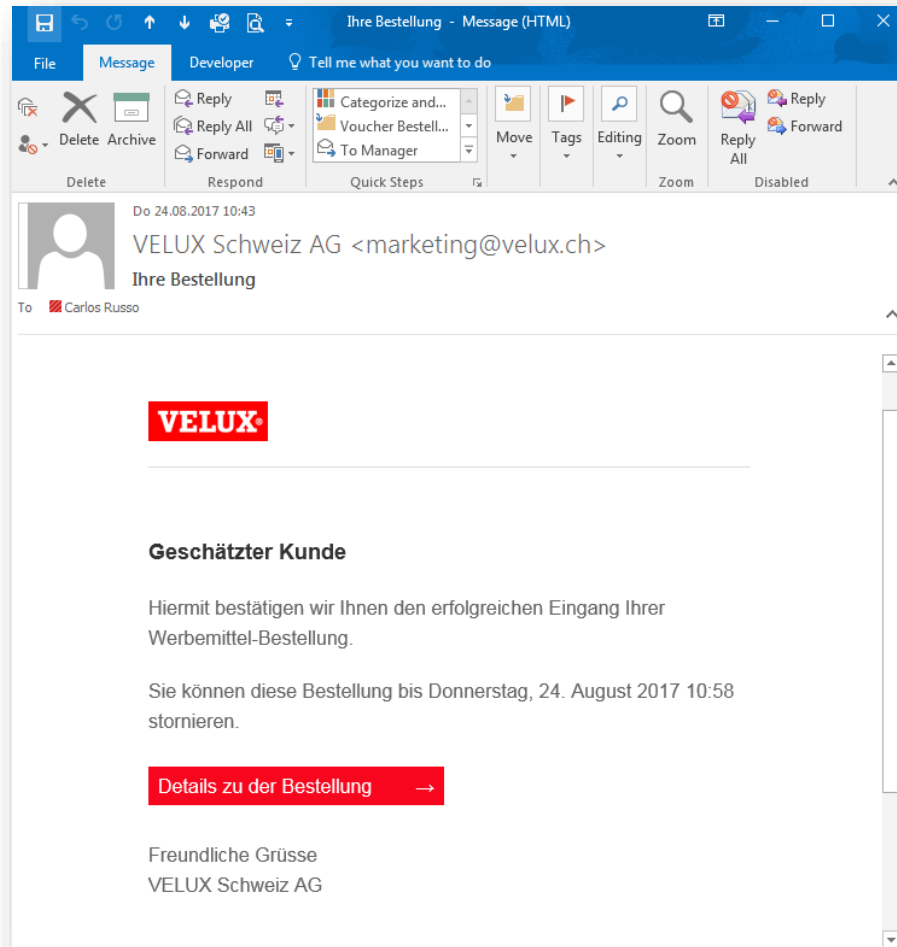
Ihre Bestellung - Message (HTML)

File
Message
Developer
Tell me what you want to do

Delete
Archive
Delete

Reply
Reply All
Forward
Respond

Categorize and...
Voucher Bestell...
To Manager
Quick Steps

Move
Tags
Editing
Zoom
Zoom

Reply All
Reply
Forward
Disabled

Do 24.08.2017 10:43
VELUX Schweiz AG <marketing@velux.ch>
Ihre Bestellung
To Carlos Russo

VELUX

Geschätzter Kunde

Hiermit bestätigen wir Ihnen den erfolgreichen Eingang Ihrer Werbemittel-Bestellung.

Sie können diese Bestellung bis Donnerstag, 24. August 2017 10:58 stornieren.

Details zu der Bestellung →

Freundliche Grüsse
VELUX Schweiz AG